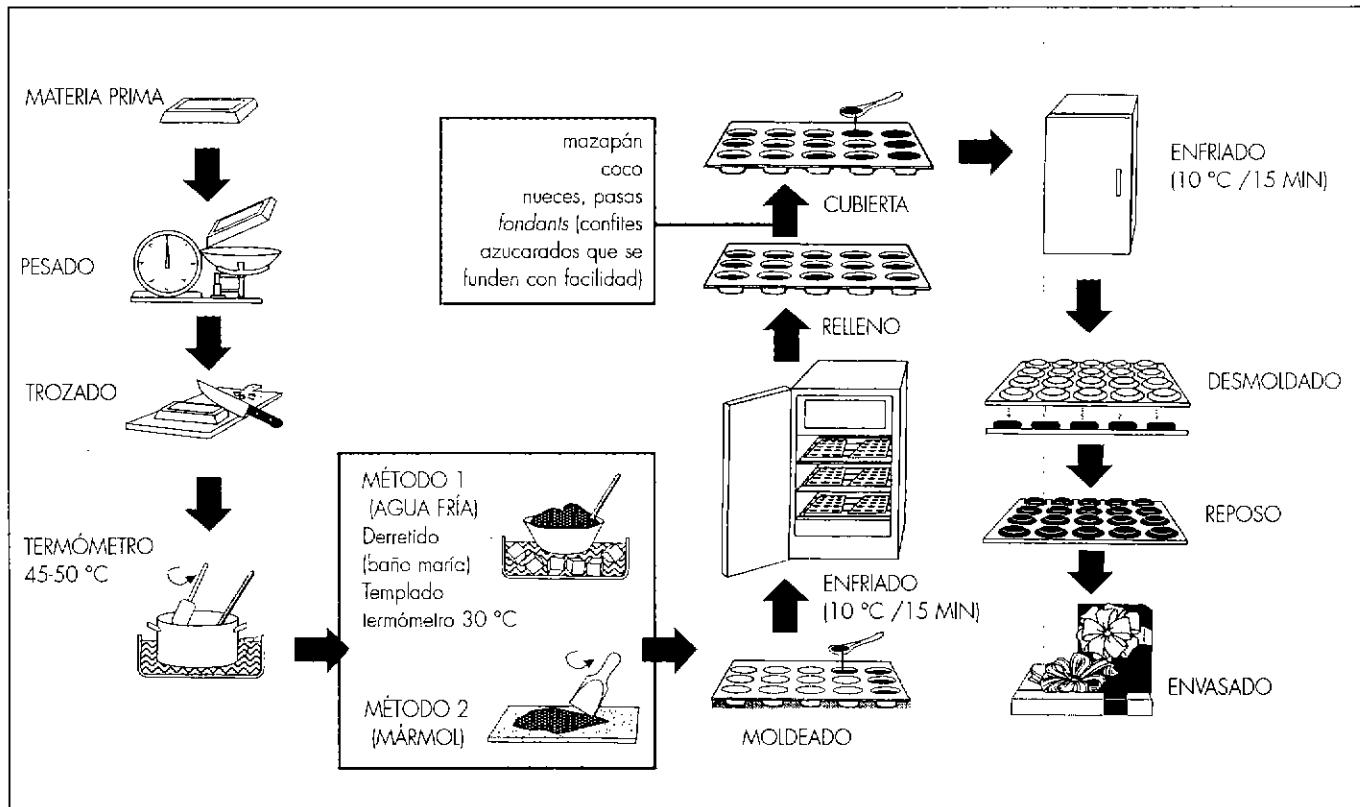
MATERIA PRIMA

PESADO

TROZADO

TERMÓMETRO
45-50 °C

MÉTODO 1
(AGUA FRÍA)
Derretido
(baño maría)
Templado
termómetro 30 °C

MÉTODO 2
(MÁRMOL)

MOLDEADO

ENFRIADO
(10 °C /15 MIN)

RELLENO

mazapán
coco
nueces, pasas
*fondants* (confites azucarados que se funden con facilidad)

CUBIERTA

ENFRIADO
(10 °C /15 MIN)

DESMOLDADO

REPOSO

ENVASADO